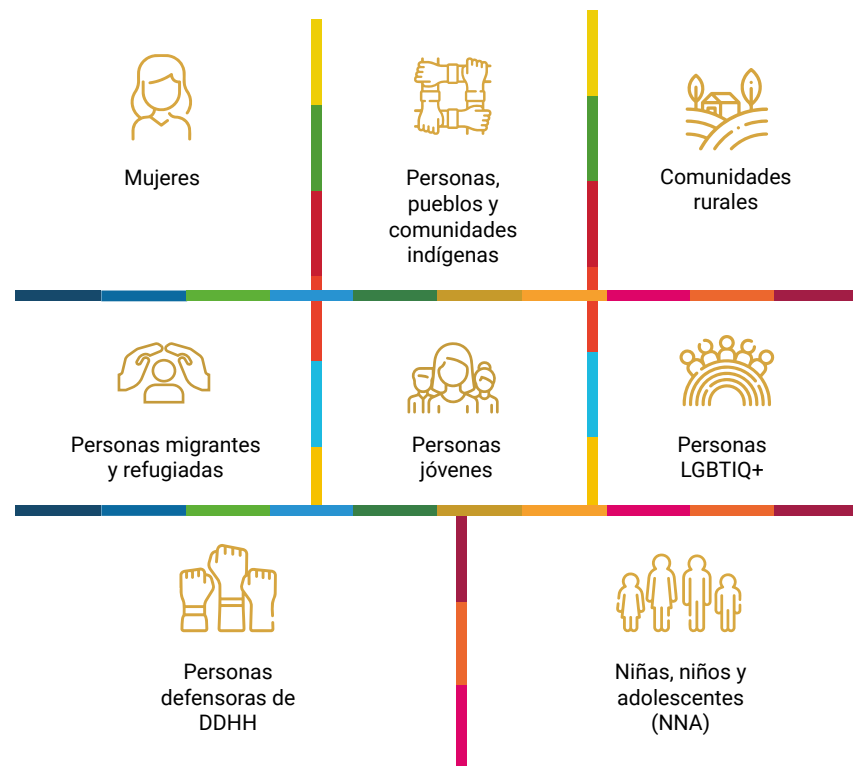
Mujeres

Personas, pueblos y comunidades indígenas

Comunidades rurales

Personas migrantes y refugiadas

Personas jóvenes

Personas LGBTIQ+

Personas defensoras de DDHH

Niñas, niños y adolescentes (NNA)